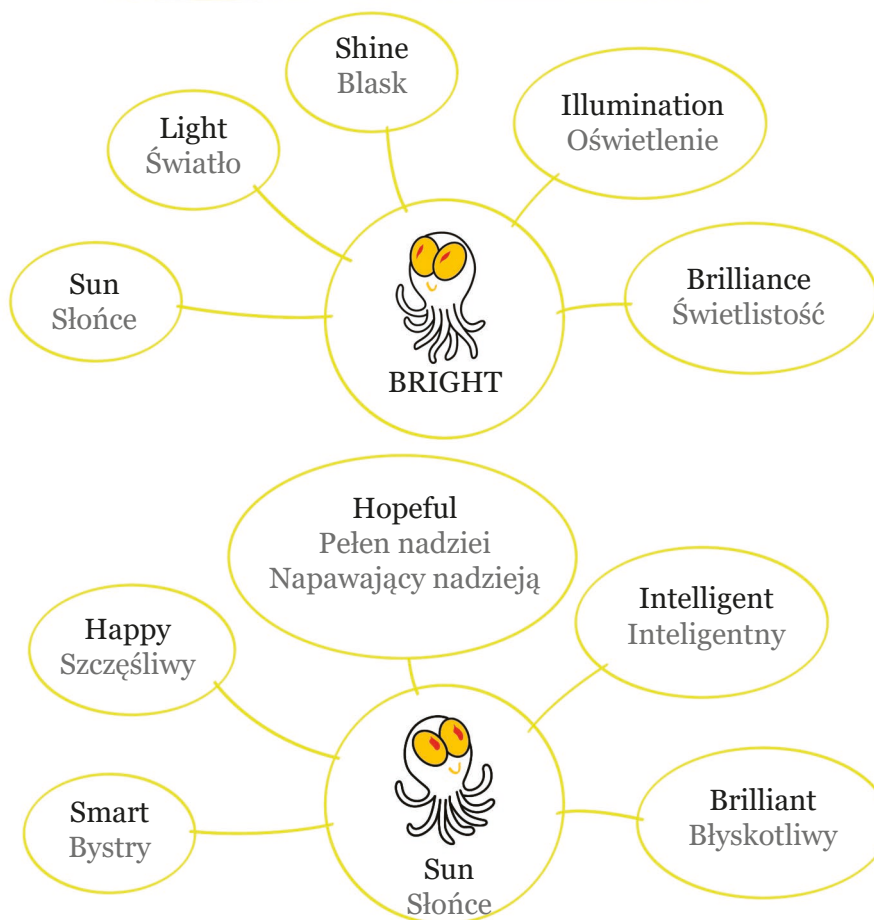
Shine
Blask

Light
Światło

Illumination
Oświetlenie

Sun
Słońce

BRIGHT

Brilliance
Świetlistość

Hopeful
Pełen nadziei
Napawający nadzieją

Happy
Szczęśliwy

Intelligent
Inteligentny

Smart
Bystry

Sun
Słońce

Brilliant
Błyskotliwy